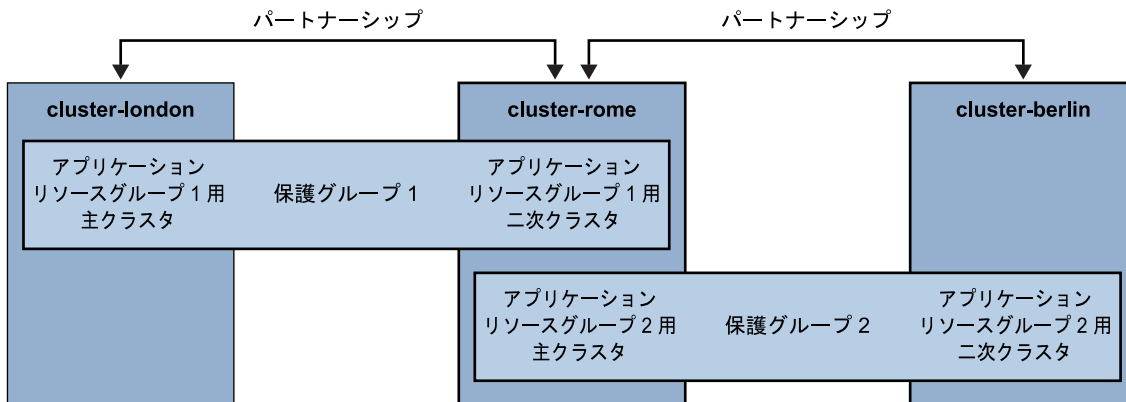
パートナーシップ

パートナーシップ

cluster-london

cluster-rome

cluster-berlin

アプリケーション
リソースグループ 1 用
主クラスタ

保護グループ 1

アプリケーション
リソースグループ 1 用
二次クラスタ

アプリケーション
リソースグループ 2 用
主クラスタ

保護グループ 2

アプリケーション
リソースグループ 2 用
二次クラスタ